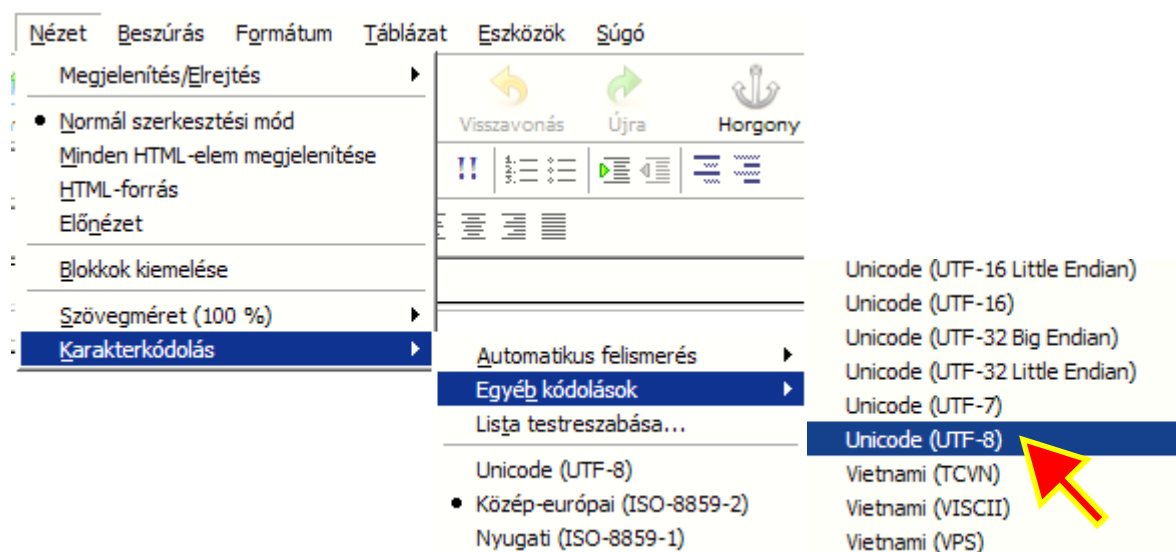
Nézet Beszúrás Formátum Táblázat Eszközök Súgó

Megjelenítés/Elrejtés
Normál szerkesztési mód
Minden HTML-elem megjelenítése
HTML-forrás
Előnézet
Blokkok kiemelése
Szövegméret (100 %)
Karakterkódolás

Visszavonás Újra Horgony

Automatikus felismerés
Egyéb kódolások
Lista testreszabása...
Unicode (UTF-8)
Közép-európai (ISO-8859-2)
Nyugati (ISO-8859-1)

Unicode (UTF-16 Little Endian)
Unicode (UTF-16)
Unicode (UTF-32 Big Endian)
Unicode (UTF-32 Little Endian)
Unicode (UTF-7)
Unicode (UTF-8)
Vietnami (TCVN)
Vietnami (VISCII)
Vietnami (VPS)